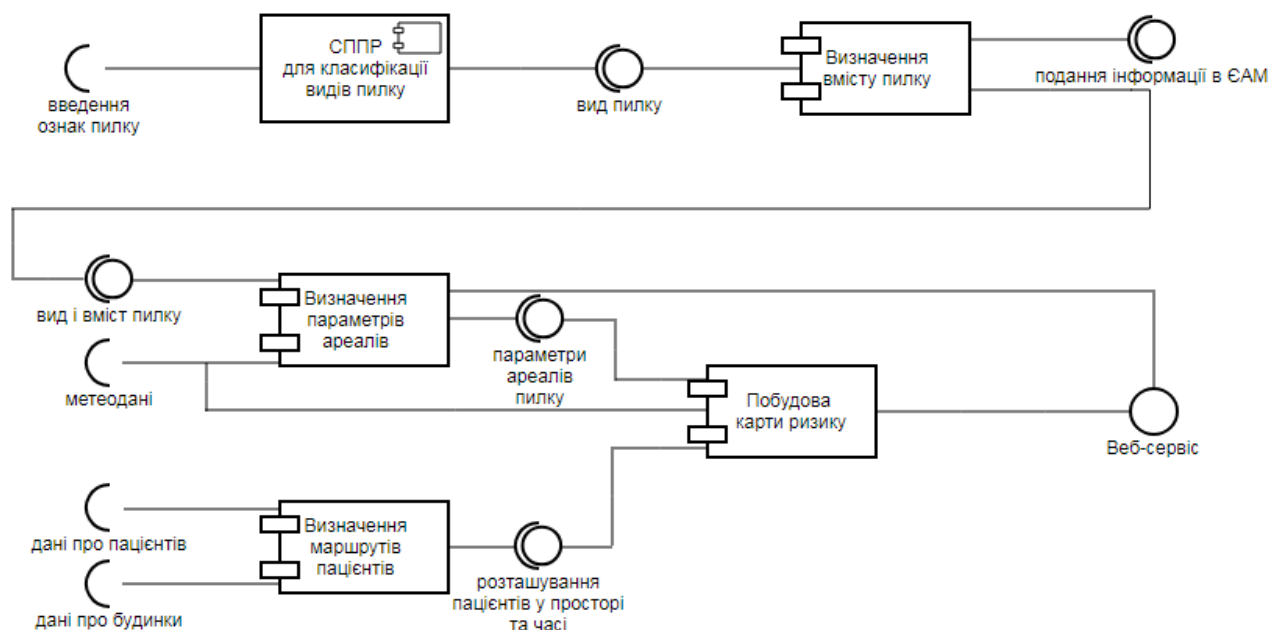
введення ознак пилку

СППР для класифікації видів пилку

вид пилку

Визначення вмісту пилку

подання інформації в ЄАМ

вид і вміст пилку

Визначення параметрів ареалів

метеодані

параметри ареалів пилку

Побудова карти ризику

Веб-сервіс

дані про пацієнтів

дані про будинки

Визначення маршрутів пацієнтів

розташування пацієнтів у просторі та часі